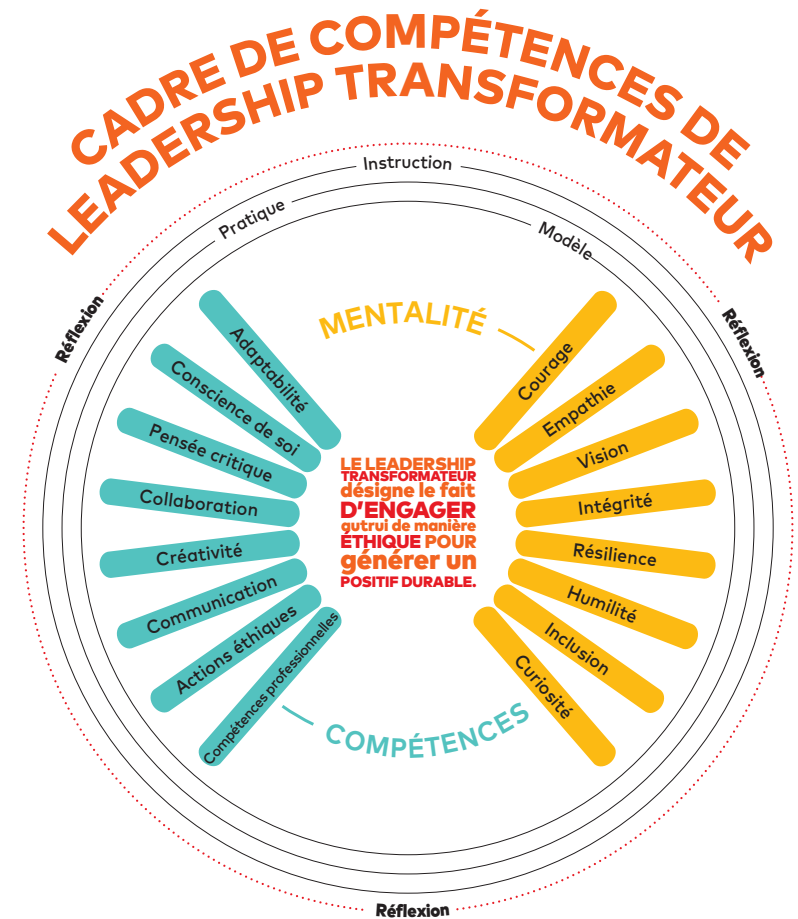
CADRE DE COMPÉTENCES DE LEADERSHIP TRANSFORMATEUR

Instruction
Pratique
Modèle
Réflexion
Réflexion
Réflexion

MENTALITÉ

Adaptabilité
Conscience de soi
Pensée critique
Collaboration
Créativité
Communication
Actions éthiques
Compétences professionnelles

Courage
Empathie
Vision
Intégrité
Résilience
Humilité
Inclusion
Curiosité

LE LEADERSHIP TRANSFORMATEUR désigne le fait D'ENGAGER autrui de manière ÉTHIQUE POUR générer un POSITIF DURABLE.

COMPÉTENCES